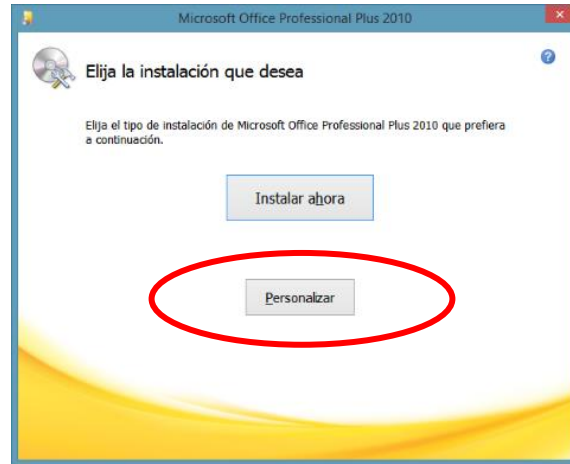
Microsoft Office Professional Plus 2010

Elija la instalación que desea

Elija el tipo de instalación de Microsoft Office Professional Plus 2010 que prefiera a continuación.

Instalar ahora

Personalizar